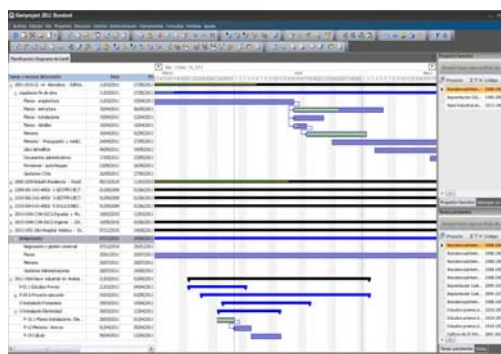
Gestproject 2011 Standard

Planificación (Diagrama de Gantt)

Tareas / Recursos / Actuaciones
2011-0535-23 - 4A - Barcelona - Edificio
Supervisión de los datos
Planos - arquitectura
Planos - estructuras
Planos - instalaciones
Planos - detalles
Memoria
Memoria - Presupuesto y mediciones
Libro del edificio
Documentos administrativos
Permisos
Sistemas CTAN
Redacción
Asignación y gestión comercial
Planos
Memoria
Sistemas Administrativos
P-01.1 Estudios Previos
P-01.2 Proyecto ejecución
P-02.1 Planos
P-02 Memoria
P-03 Cálculo

Proyecto
Código